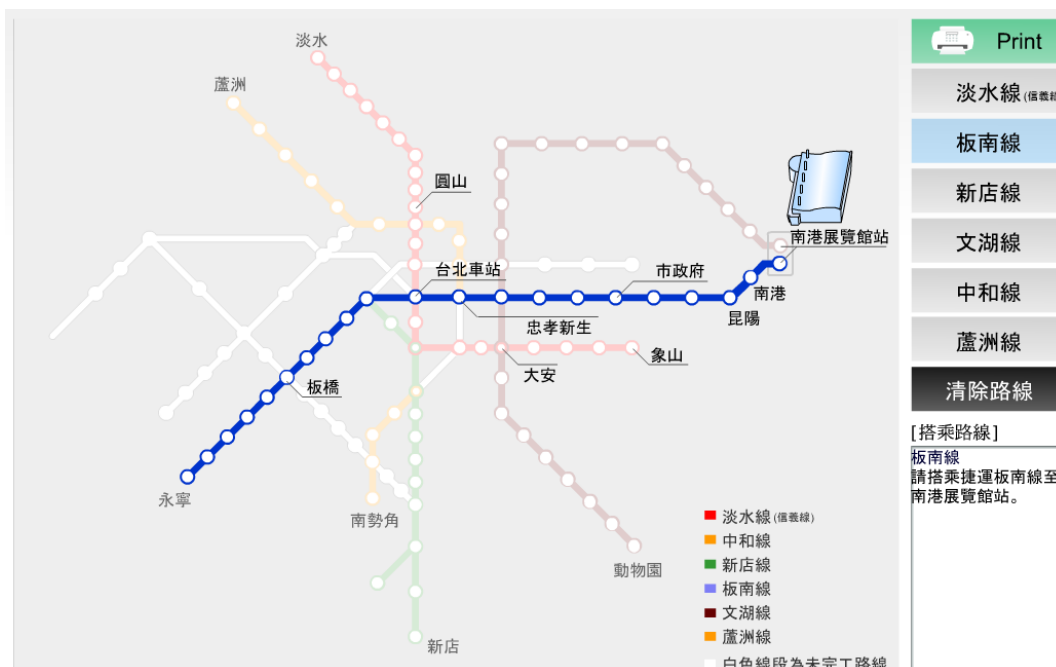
淡水
蘆洲
圓山
南港展覽館站
台北車站
市政府
南港
昆陽
忠孝新生
象山
大安
板橋
永寧
南勢角
動物園
新店

淡水線(信義線)
中和線
新店線
板南線
文湖線
蘆洲線
白色線段為未完工路線

Print
淡水線(信義線)
板南線
新店線
文湖線
中和線
蘆洲線
清除路線

[搭乘路線]
板南線
請搭乘捷運板南線至南港展覽館站。